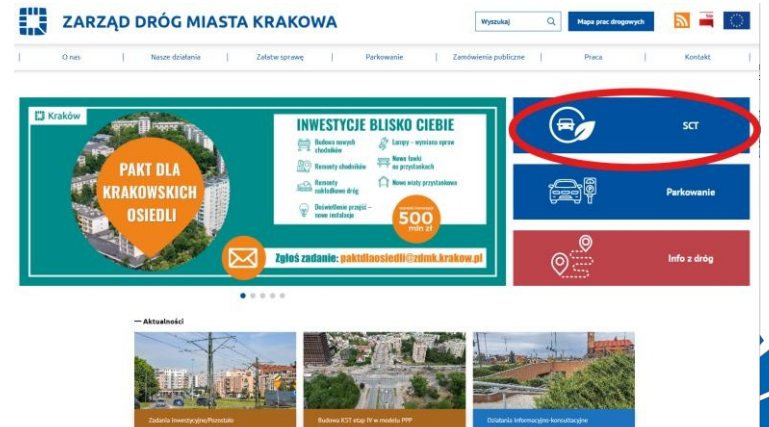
ZARZĄD DRÓG MIASTA KRAKOWA

Wyszukaj

Mapa prac drogowych

O nas | Nasze działania | Załatw sprawę | Parkowanie | Zamówienia publiczne | Praca | Kontakt

Kraków

PAKT DLA KRAKOWSKICH OSIEDLI

INWESTYCJE BLISKO CIEBIE

Budowa nowych chodników

Lampy – wymiana opraw

Remonty chodników

Nowe ławki na przystankach

Remonty osiedlowych dróg

Nowe wiaty przystankowe

Doświetlenie przejść – nowe instalacje

500 mln zł

Zgłoś zadanie: paktdlaosiedli@zdmk.krakow.pl

SCT

Parkowanie

Info z dróg

— Aktualności

Zadania Inwestycyjne/Pozostałe

Budowa KST etap IV w modelu PPP

Działania informacyjno-konsultacyjne